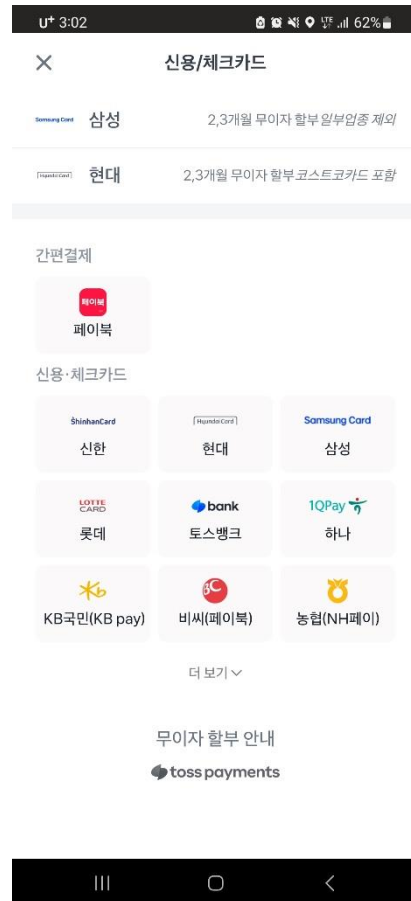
U⁺ 3:02 62%

×
신용/체크카드

Samsung Card 삼성 2,3개월 무이자 할부 일부업종 제외

Hyundai Card 현대 2,3개월 무이자 할부 코스트코카드 포함

간편결제

페이북
페이북

신용·체크카드

ShinhanCard
신한

Hyundai Card
현대

Samsung Card
삼성

LOTTE CARD
롯데

bank
토스뱅크

1QPay
하나

KB국민(KB pay)

비씨(페이북)

농협(NH페이)

더 보기

무이자 할부 안내

toss payments